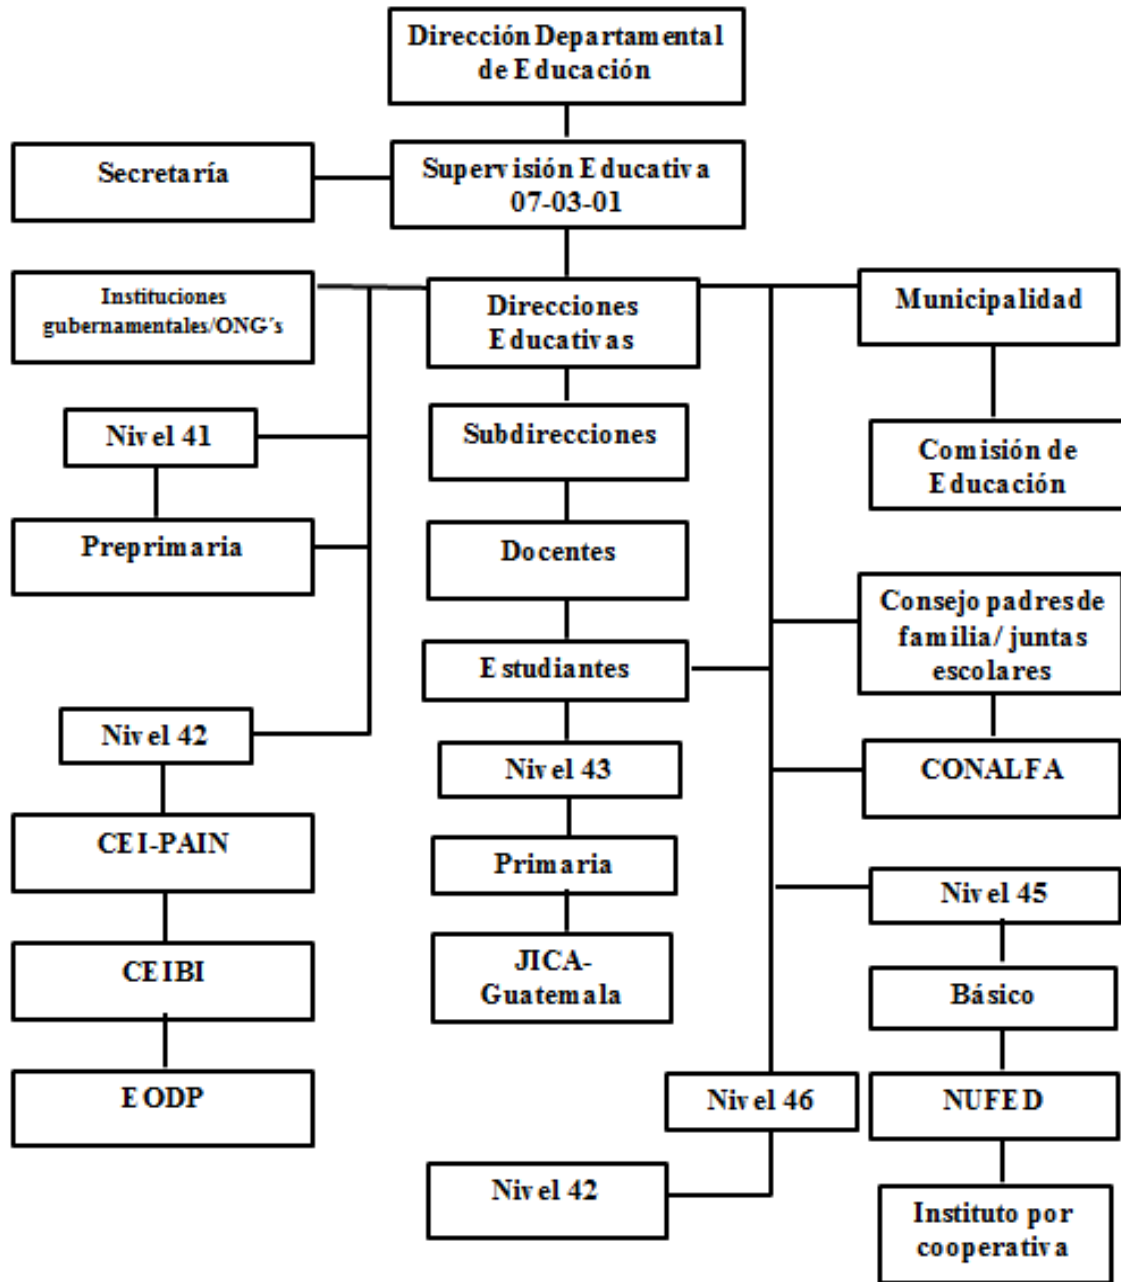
Dirección Departamental de Educación

Secretaría

Supervisión Educativa 07-03-01

Instituciones gubernamentales/ONG´s

Direcciones Educativas

Municipalidad

Nivel 41

Subdirecciones

Comisión de Educación

Preprimaria

Docentes

Consejo padres de familia/ juntas escolares

Estudiantes

Nivel 42

Nivel 43

CONALFA

CEI-PAIN

Primaria

Nivel 45

CEIBI

JICA-Guatemala

Básico

EODP

Nivel 46

NUFED

Nivel 42

Instituto por cooperativa